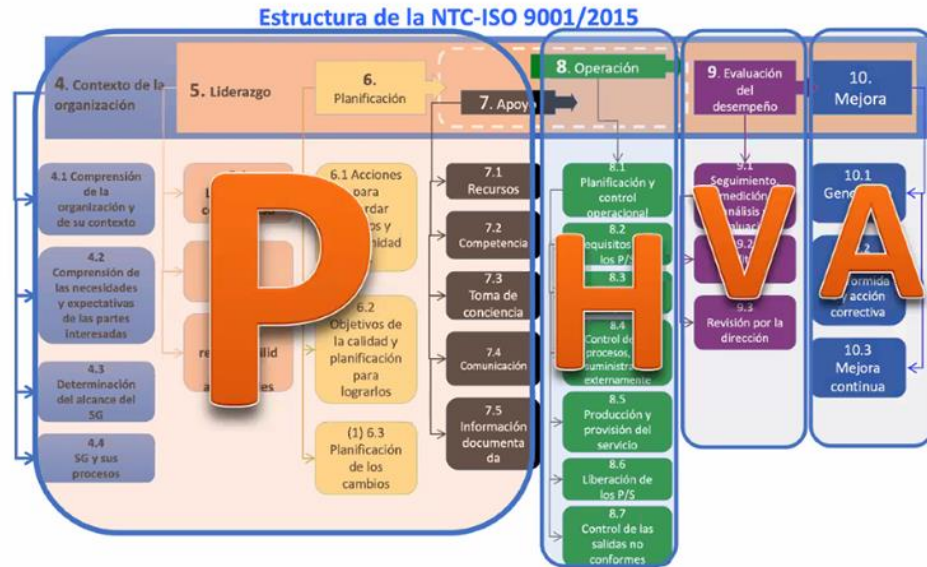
Estructura de la NTC-ISO 9001/2015

4. Contexto de la organización

5. Liderazgo

6. Planificación

7. Apoyo

8. Operación

9. Evaluación del desempeño

10. Mejora

4.1 Comprensión de la organización y de su contexto

4.2 Comprensión de las necesidades y expectativas de las partes interesadas

4.3 Determinación del alcance del SG

4.4 SG y sus procesos

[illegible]

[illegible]

re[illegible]ilid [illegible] a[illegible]es

6.1 Acciones para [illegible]rdar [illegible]os y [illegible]idad

6.2 Objetivos de la calidad y planificación para lograrlos

(1) 6.3 Planificación de los cambios

7.1 Recursos

7.2 Competencia

7.3 Toma de conciencia

7.4 Comunicación

7.5 Información documentada

8.1 Planificación y control operacional

8.2 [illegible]equisitos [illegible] los P/S

8.3 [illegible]

8.4 Control de procesos, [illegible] suministr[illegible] externamente

8.5 Producción y provisión del servicio

8.6 Liberación de los P/S

8.7 Control de las salidas no conformes

9.1 Seguimiento, medición, análisis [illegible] evaluac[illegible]

9.2 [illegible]

9.3 Revisión por la dirección

10.1 Gene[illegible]

10.2 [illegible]formida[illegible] y acción correctiva

10.3 Mejora continua

P

H

V

A